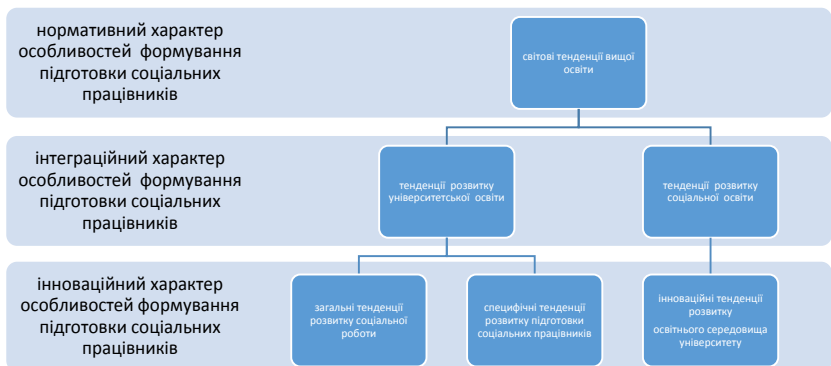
нормативний характер особливостей формування підготовки соціальних працівників

світові тенденції вищої освіти

інтеграційний характер особливостей формування підготовки соціальних працівників

тенденції розвитку університетської освіти

тенденції розвитку соціальної освіти

інноваційний характер особливостей формування підготовки соціальних працівників

загальні тенденції розвитку соціальної роботи

специфічні тенденції розвитку підготовки соціальних працівників

інноваційні тенденції розвитку освітнього середовища університету